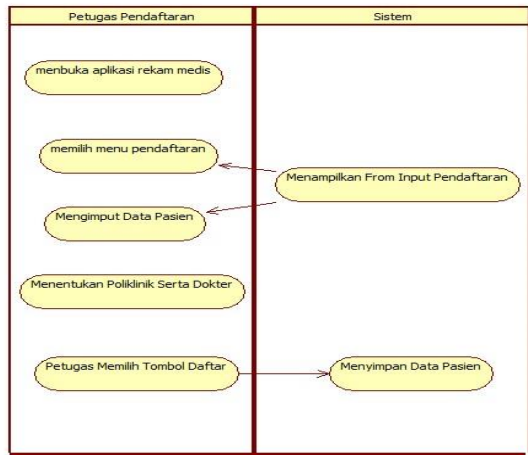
Petugas Pendaftaran

Sistem

menbuka aplikasi rekam medis

memilih menu pendaftaran

Menampilkan From Input Pendaftaran

Mengimput Data Pasien

Menentukan Poliklinik Serta Dokter

Petugas Memilih Tombol Daftar

Menyimpan Data Pasien